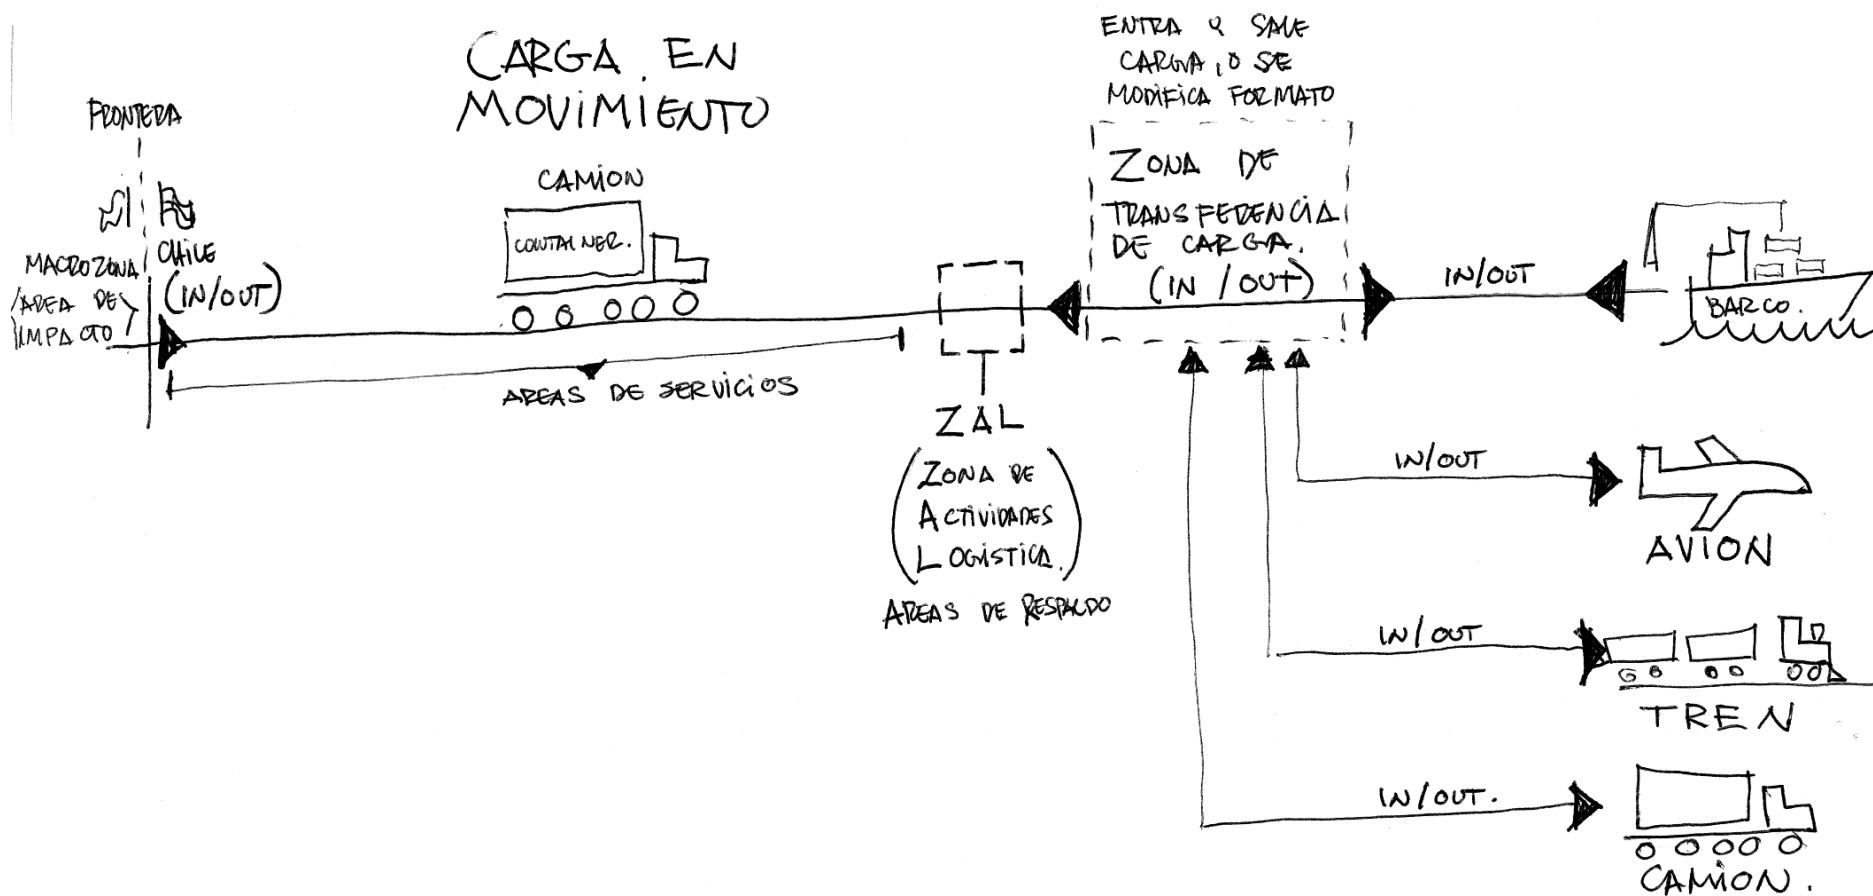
CARGA EN MOVIMIENTO

FRONTERA

MACROZONA /AREA DE IMPACTO

CHILE (IN/OUT)

CAMION

CONTAINER.

AREAS DE SERVICIOS

ZAL

(ZONA DE ACTIVIDADES LOGISTICA)

AREAS DE RESPALDO

ENTRA Y SALE CARGA, O SE MODIFICA FORMATO

ZONA DE TRANSFERENCIA DE CARGA. (IN/OUT)

IN/OUT

BARCO.

IN/OUT

AVION

IN/OUT

TREN

IN/OUT.

CAMION.